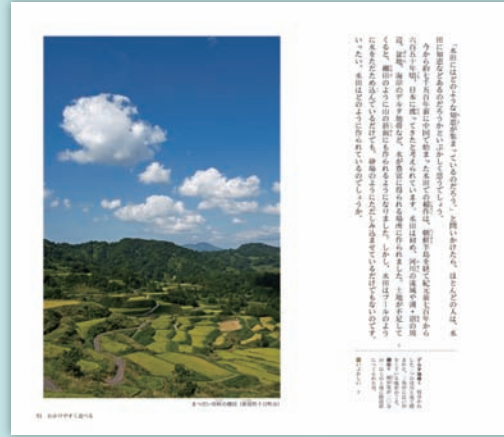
「水田にはどのような知恵が隠されているのだろう」と問いかけたら、ほとんどの人は、水田に知恵などあるのだろうかといぶかしく思うでしょう。

今から約三千年前、日本に稲作が伝わりました。朝鮮半島を経て紀元前五百年から六百年頃、日本に伝わってきたと考えられています。水田は初め、河川の流域や湖・沼の周辺、低地、海辺のデルタ地帯など、水が豊富に得られる場所に作られました。土地が不足してくると、棚田のように山の斜面にも作られるようになりました。しかし、水田はプールのように水をためているだけでも、緑豊かな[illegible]のでもありません。いったい、水田はどのように作られているのでしょうか。

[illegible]

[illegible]

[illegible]